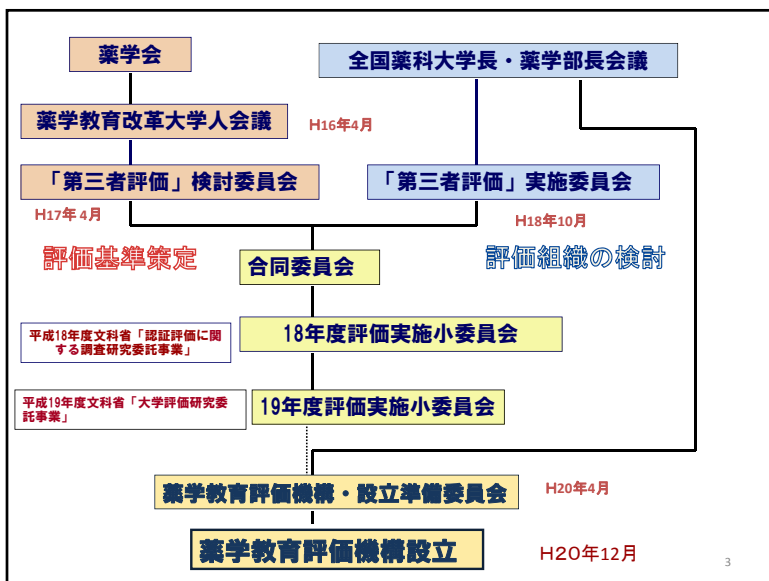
薬学会

全国薬科大学長・薬学部長会議

薬学教育改革大学人会議

H16年4月

「第三者評価」検討委員会

「第三者評価」実施委員会

H17年 4月

H18年10月

評価基準策定

合同委員会

評価組織の検討

平成18年度文科省「認証評価に関する調査研究委託事業」

18年度評価実施小委員会

平成19年度文科省「大学評価研究委託事業」

19年度評価実施小委員会

薬学教育評価機構・設立準備委員会

H20年4月

薬学教育評価機構設立

H20年12月

3